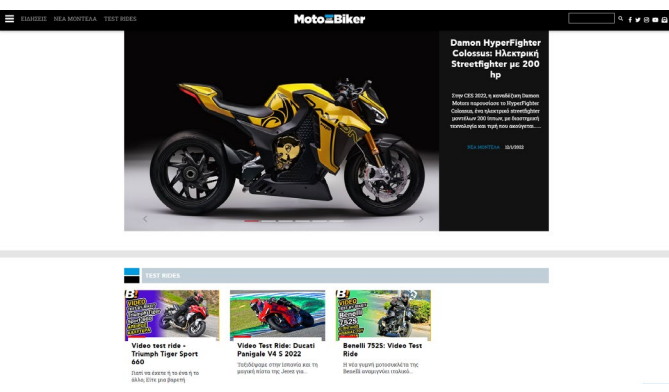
ΕΙΔΗΣΕΙΣ ΝΕΑ ΜΟΝΤΕΛΑ TEST RIDES

Moto Biker

Damon HyperFighter Colossus: Ηλεκτρική Streetfighter με 200 hp

Στην CES 2022, η καναδέζικη Damon Motors παρουσίασε το HyperFighter Colossus, ένα ηλεκτρικό streetfighter μοντέλων 200 ίππων, με διαστημική τεχνολογία και τιμή που ακούγεται.....

ΝΕΑ ΜΟΝΤΕΛΑ 12/1/2022

TEST RIDES

Video test ride - Triumph Tiger Sport 660

Πατέ να έχετε ή το ένα ή το άλλο; Έτσι για βαρετή

Video Test Ride: Ducati Panigale V4 S 2022

Τσεκάραμε στην Ισπανία και τη φουλ πίστα της Jerez για...

Benelli 752S: Video Test Ride

Η νέα γυμνή μοτοσυκλέτα της Benelli αναμφίγνωστο ιταλικό...